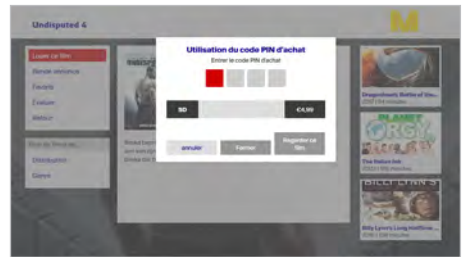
Undisputed 4

Louer ce film
Bande-annonce
Favoris
Évaluer
Retour

Plus de films de
Distribution
Genre

Utilisation du code PIN d'achat
Entrer le code PIN d'achat

SD
€4,99

annuler
Fermer
Regarder ce film

Dragonheart: Battle of the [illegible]
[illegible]

PLANET ORGY
The Nature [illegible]
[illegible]

BILLY LYNN'S
Billy Lynn's Long Halftime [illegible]
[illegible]

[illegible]